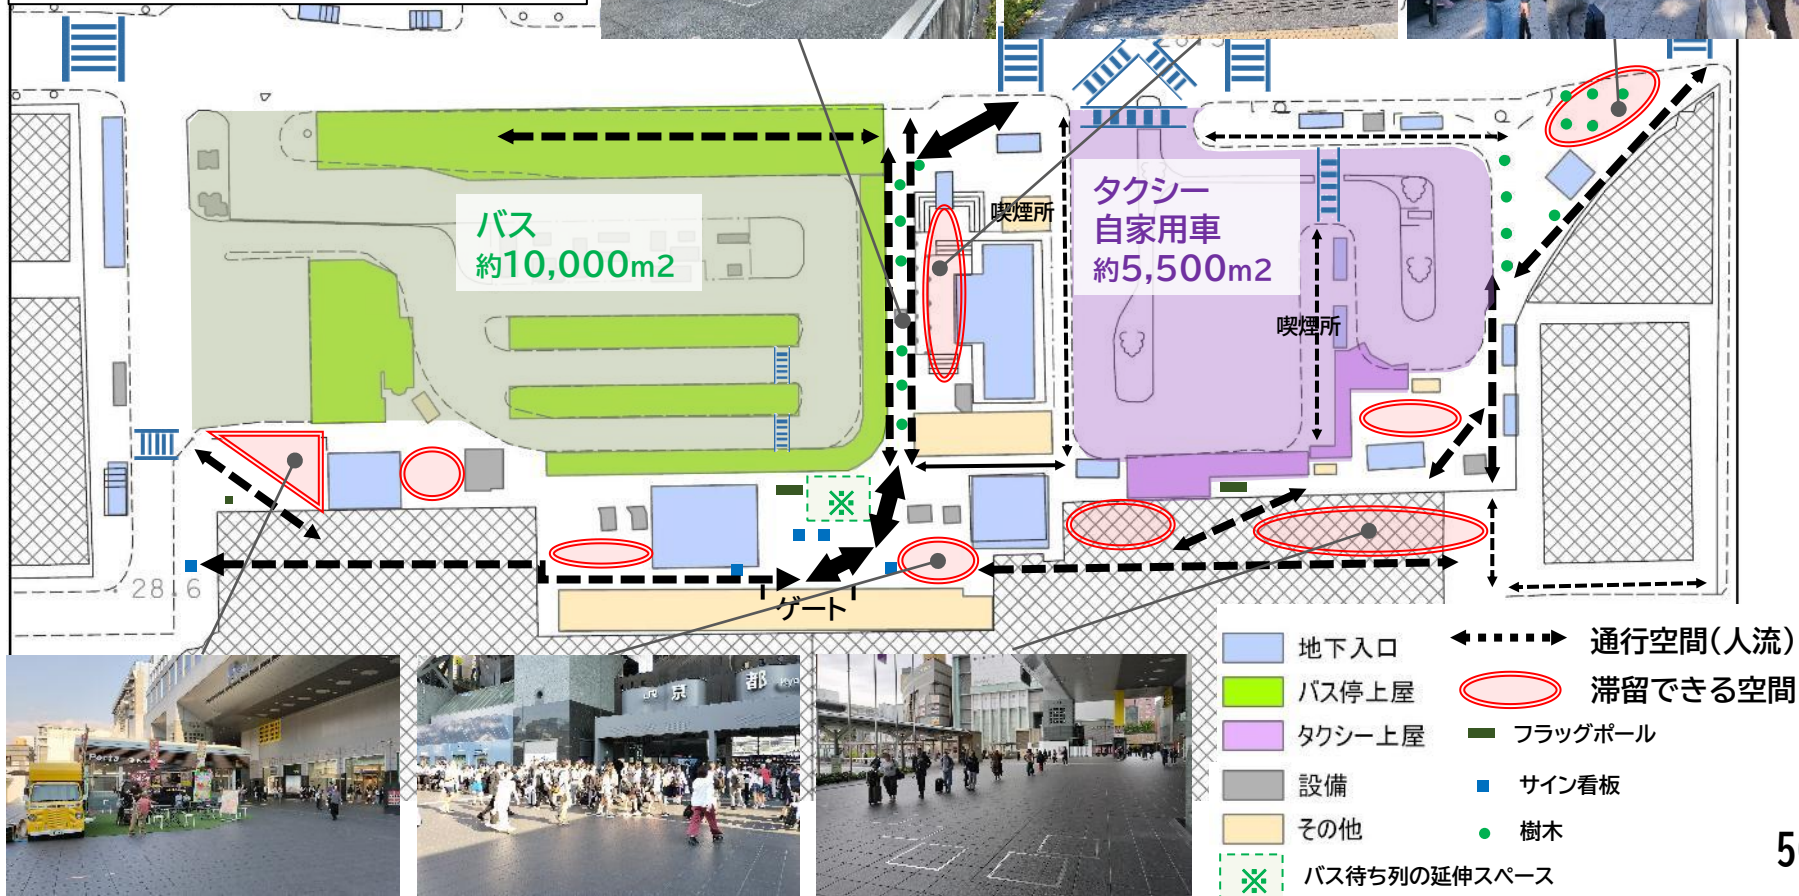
バス
約10,000m2

タクシー
自家用車
約5,500m2

喫煙所

喫煙所

28.6

ゲート

※

地下入口
バス停上屋
タクシー上屋
設備
その他
バス待ち列の延伸スペース

通行空間(人流)
滞留できる空間
フラッグポール
サイン看板
樹木

5